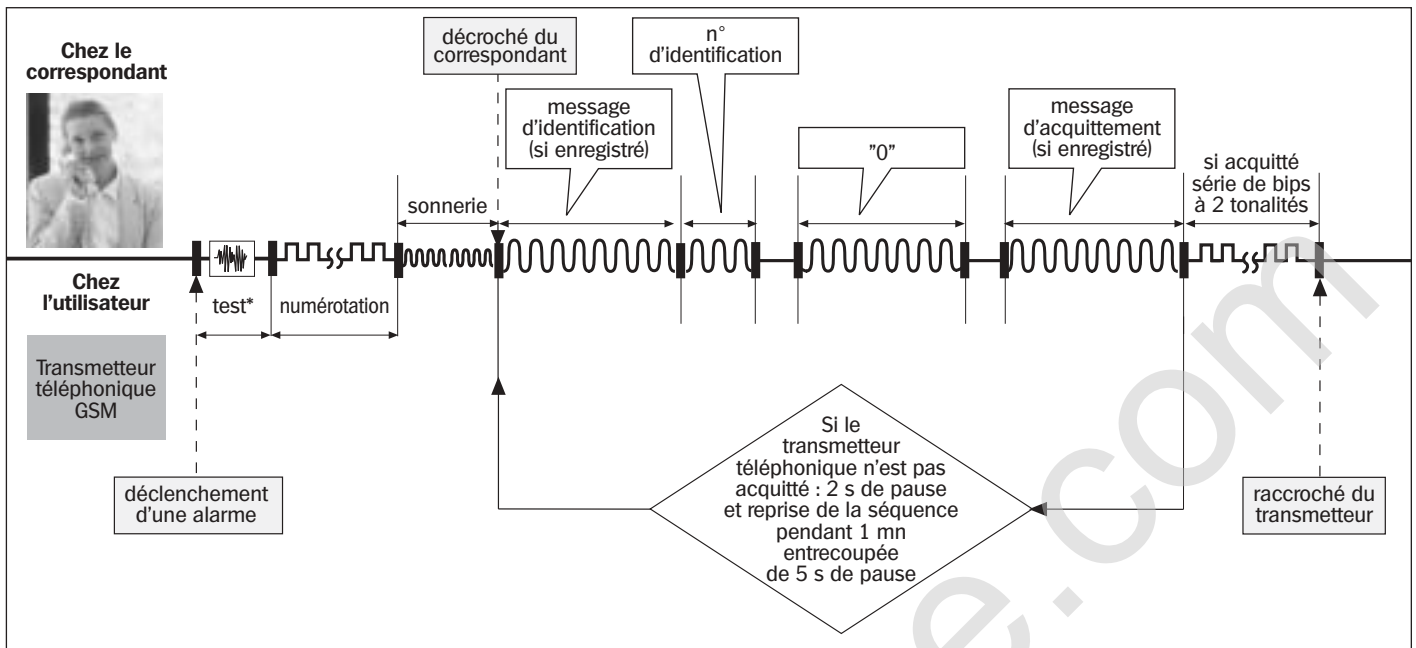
Chez le correspondant

décroché du correspondant

n°
d'identification

message d'identification (si enregistré)

"0"

message d'acquittement (si enregistré)

si acquitté série de bips à 2 tonalités

sonnerie

Chez l'utilisateur

test*

numérotation

Transmetteur téléphonique GSM

déclenchement d'une alarme

Si le transmetteur téléphonique n'est pas acquitté : 2 s de pause et reprise de la séquence pendant 1 mn entrecoupée de 5 s de pause

raccroché du transmetteur

e.com